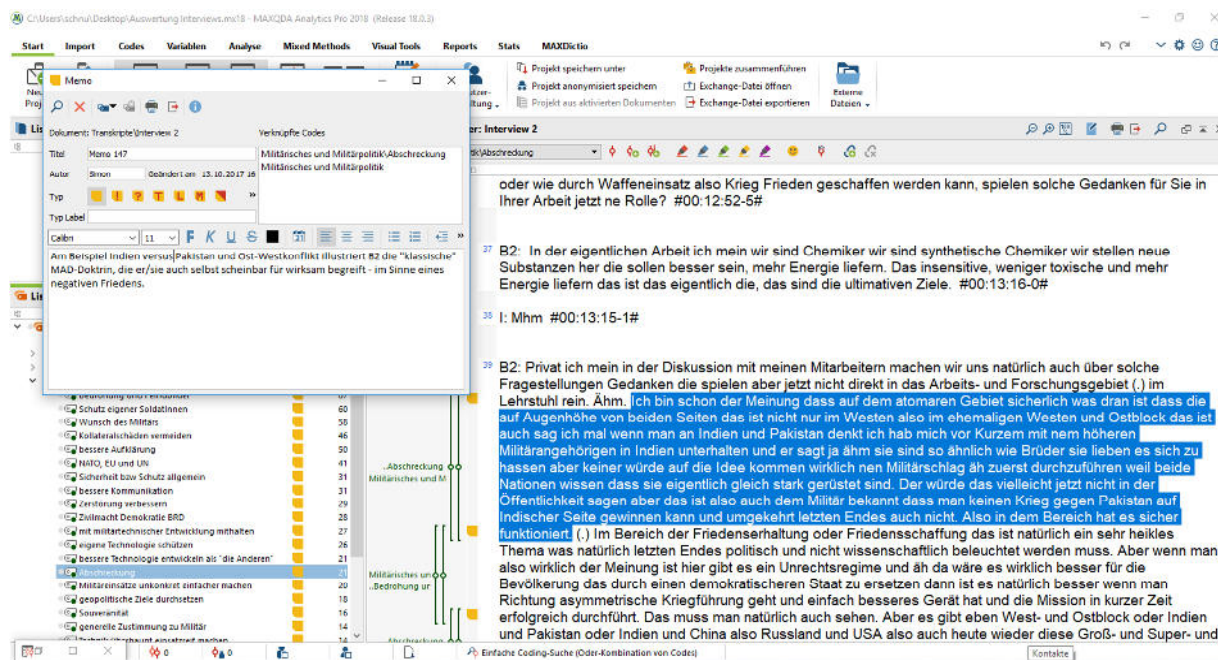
C:\Users\schnu\Desktop\Auswertung Interviews.mx18 - MAXQDA Analytics Pro 2018 (Release 18.0.3)

Start Import Codes Variablen Analyse Mixed Methods Visual Tools Reports Stats MAXDictio

Projekt speichern unter
Projekt anonymisiert speichern
Projekt aus aktivierten Dokumenten
Projekte zusammenführen
Exchange-Datei öffnen
Exchange-Datei exportieren
Externe Dateien

Memo

Dokument: Transkripte\Interview 2
Verknüpfte Codes
Titel Memo 147
Militärisches und Militärpolitik\Abschreckung
Militärisches und Militärpolitik
Autor Simon Geändert am 13.10.2017 16
Typ
Typ Label
Calibri 11

Am Beispiel Indien versus Pakistan und Ost-Westkonflikt illustriert B2 die "klassische" MAD-Doktrin, die er/sie auch selbst scheinbar für wirksam begreift - im Sinne eines negativen Friedens.

er: Interview 2

tik\Abschreckung

oder wie durch Waffeneinsatz also Krieg Frieden geschaffen werden kann, spielen solche Gedanken für Sie in Ihrer Arbeit jetzt ne Rolle? #00:12:52-5#

37 B2: In der eigentlichen Arbeit ich mein wir sind Chemiker wir sind synthetische Chemiker wir stellen neue Substanzen her die sollen besser sein, mehr Energie liefern. Das insensitive, weniger toxische und mehr Energie liefern das ist das eigentlich die, das sind die ultimativen Ziele. #00:13:16-0#

38 I: Mhm #00:13:15-1#

39 B2: Privat ich mein in der Diskussion mit meinen Mitarbeitern machen wir uns natürlich auch über solche Fragestellungen Gedanken die spielen aber jetzt nicht direkt in das Arbeits- und Forschungsgebiet (.) im Lehrstuhl rein. Ähm. Ich bin schon der Meinung dass auf dem atomaren Gebiet sicherlich was dran ist dass die auf Augenhöhe von beiden Seiten das ist nicht nur im Westen also im ehemaligen Westen und Ostblock das ist auch sag ich mal wenn man an Indien und Pakistan denkt ich hab mich vor Kurzem mit nem höheren Militärangehörigen in Indien unterhalten und er sagt ja ähm sie sind so ähnlich wie Brüder sie lieben es sich zu hassen aber keiner würde auf die Idee kommen wirklich nen Militärschlag äh zuerst durchzuführen weil beide Nationen wissen dass sie eigentlich gleich stark gerüstet sind. Der würde das vielleicht jetzt nicht in der Öffentlichkeit sagen aber das ist also auch dem Militär bekannt dass man keinen Krieg gegen Pakistan auf Indischer Seite gewinnen kann und umgekehrt letzten Endes auch nicht. Also in dem Bereich hat es sicher funktioniert. (.) Im Bereich der Friedenserhaltung oder Friedensschaffung das ist natürlich ein sehr heikles Thema was natürlich letzten Endes politisch und nicht wissenschaftlich beleuchtet werden muss. Aber wenn man also wirklich der Meinung ist hier gibt es ein Unrechtsregime und äh da wäre es wirklich besser für die Bevölkerung das durch einen demokratischeren Staat zu ersetzen dann ist es natürlich besser wenn man Richtung asymmetrische Kriegführung geht und einfach besseres Gerät hat und die Mission in kurzer Zeit erfolgreich durchführt. Das muss man natürlich auch sehen. Aber es gibt eben West- und Ostblock oder Indien und Pakistan oder Indien und China also Russland und USA also auch heute wieder diese Groß- und Super- und

Schutz eigener Soldatinnen 60
Wunsch des Militärs 58
Kollateralschäden vermeiden 46
bessere Aufklärung 36
NATO, EU und UN 41
Sicherheit bzw Schutz allgemein 31
bessere Kommunikation 31
Zerstörung verbessern 29
Zivilmacht Demokratie BRD 28
mit militärtechnischer Entwicklung mithalten 27
eigene Technologie schützen 26
bessere Technologie entwickeln als "die Anderen" 21
Abschreckung 21
Militäreinsätze unkonkret einfacher machen 20
geopolitische Ziele durchsetzen 18
Souveränität 16
generelle Zustimmung zu Militär 14

..Abschreckung
Militärisches und M
Militärisches und
..Bedrohung ur
Abschreckung

0 0 Einfache Coding-Suche (Oder-Kombination von Codes) Kontakte